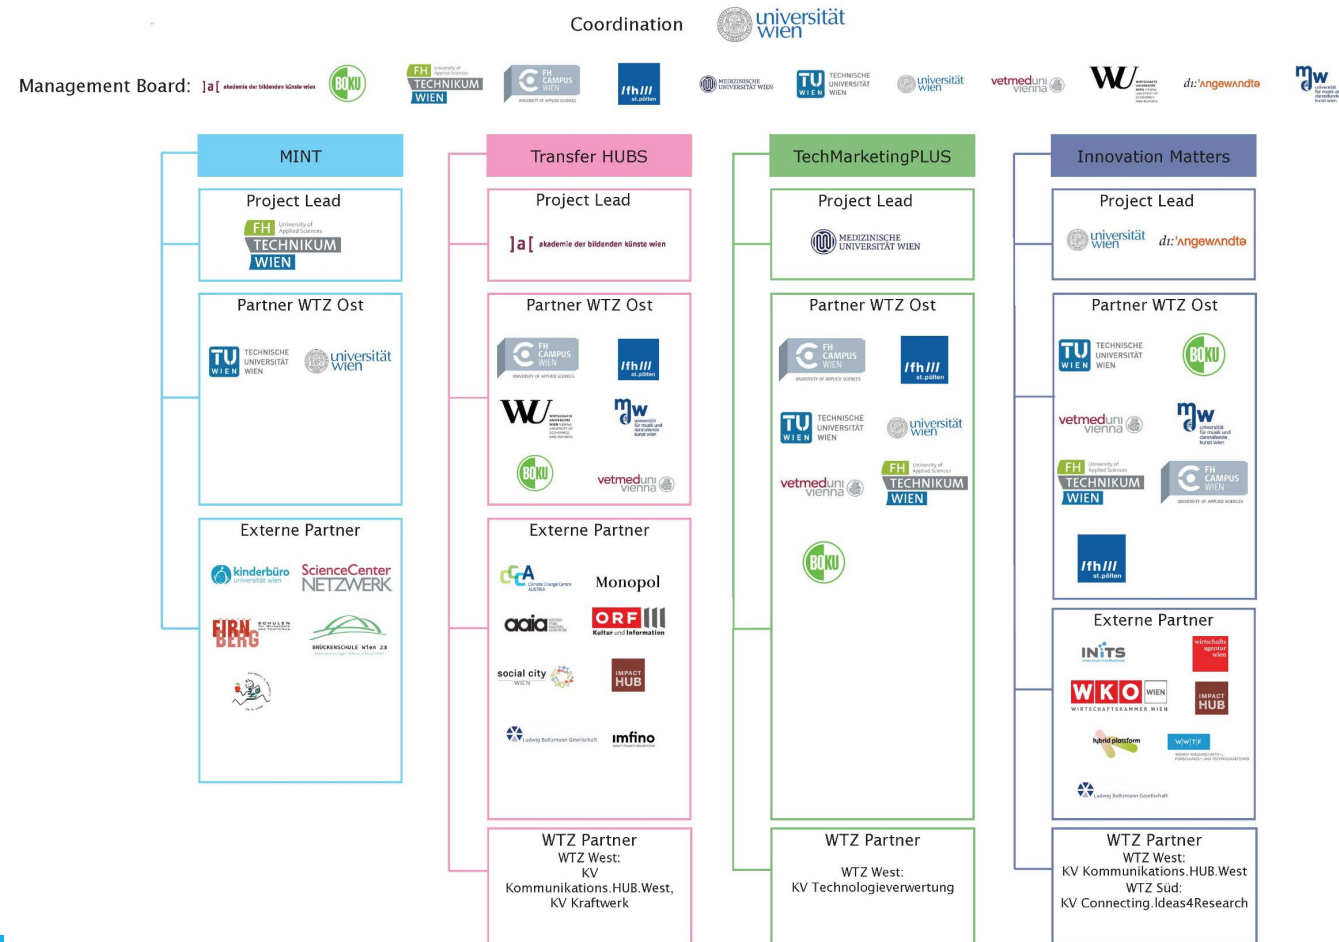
Coordination universität wien

Management Board: ]a[ akademie der bildenden künste wien BOKU FH Technikum Wien FH Campus Wien fh/// st.pölten Medizinische Universität Wien TU Wien Technische Universität Wien universität wien vetmeduni vienna WU di:'angewandte mdw

MINT

Project Lead

FH University of Applied Sciences TECHNIKUM WIEN

Partner WTZ Ost

TU WIEN TECHNISCHE UNIVERSITÄT WIEN universität wien

Externe Partner

kinderbüro universität wien ScienceCenter NETZWERK

EIBNBERG

BRÜCKENSCHULE Wien 23

Transfer HUBS

Project Lead

]a[ akademie der bildenden künste wien

Partner WTZ Ost

FH CAMPUS WIEN fh/// st.pölten WU mdw BOKU vetmeduni vienna

Externe Partner

CCCA Monopol aaia ORF Kultur und Information social city WIEN IMPACT HUB Ludwig Boltzmann Gesellschaft imfino

WTZ Partner
WTZ West:
KV
Kommunikations.HUB.West,
KV Kraftwerk

TechMarketingPLUS

Project Lead

MEDIZINISCHE UNIVERSITÄT WIEN

Partner WTZ Ost

FH CAMPUS WIEN fh/// st.pölten TU WIEN TECHNISCHE UNIVERSITÄT WIEN universität wien vetmeduni vienna FH TECHNIKUM WIEN BOKU

WTZ Partner

WTZ West:
KV Technologieverwertung

Innovation Matters

Project Lead

universität wien di:'angewandte

Partner WTZ Ost

TU WIEN TECHNISCHE UNIVERSITÄT WIEN BOKU vetmeduni vienna mdw FH TECHNIKUM WIEN FH CAMPUS WIEN fh/// st.pölten

Externe Partner

INiTS wirtschaftsagentur wien WKO WIEN WIRTSCHAFTSKAMMER WIEN IMPACT HUB hybrid plattform WWTF Ludwig Boltzmann Gesellschaft

WTZ Partner
WTZ West:
KV Kommunikations.HUB.West
WTZ Süd:
KV Connecting.Ideas4Research